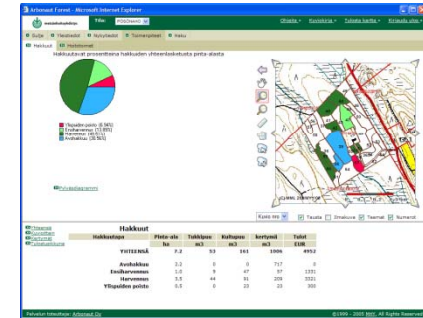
Arbonaut Forest - Microsoft Internet Explorer

metsänhoitoyhdistys

Tila: POSIONKYL

Ohjeita | Kuvioluettelo | Tulosta kartta | Kirjaudu ulos

Suljie | Hakkuut | Nykytiedot | Toimenpiteet | Hakku

Hakkuut | Hoitotoimet

Hakkuutavat prosentteina hakkuiden yhteenlasketusta pinta-alasta

Ylispuiden poisto (8.56%)
Ensiharvennus (13.89%)
Harvennus (48.61%)
Avohakkuu (30.56%)

Pylväsdiagrammi

Kuvio nro | Tausta | Ilmakuva | Teemat | Numerot

Yhteensä
Kuvioittain
Kartoimat
Tukkiosuus

Hakkuut

| Hakkuutapa | Pinta-ala ha | Tukkipuu m3 | Kuitupuu m3 | kertymä m3 | Tulot EUR |
|---|---|---|---|---|---|
| YHTEENSÄ | 7.2 | 53 | 161 | 1006 | 4952 |
| Avohakkuu | 2.2 | 0 | 0 | 717 | 0 |
| Ensiharvennus | 1.0 | 9 | 47 | 57 | 1231 |
| Harvennus | 3.5 | 44 | 91 | 209 | 3321 |
| Ylispuiden poisto | 0.5 | 0 | 23 | 23 | 300 |

Palvelun toteuttaja: Arbonaut Oy

©1999 - 2005 MHY, All Rights Reserved